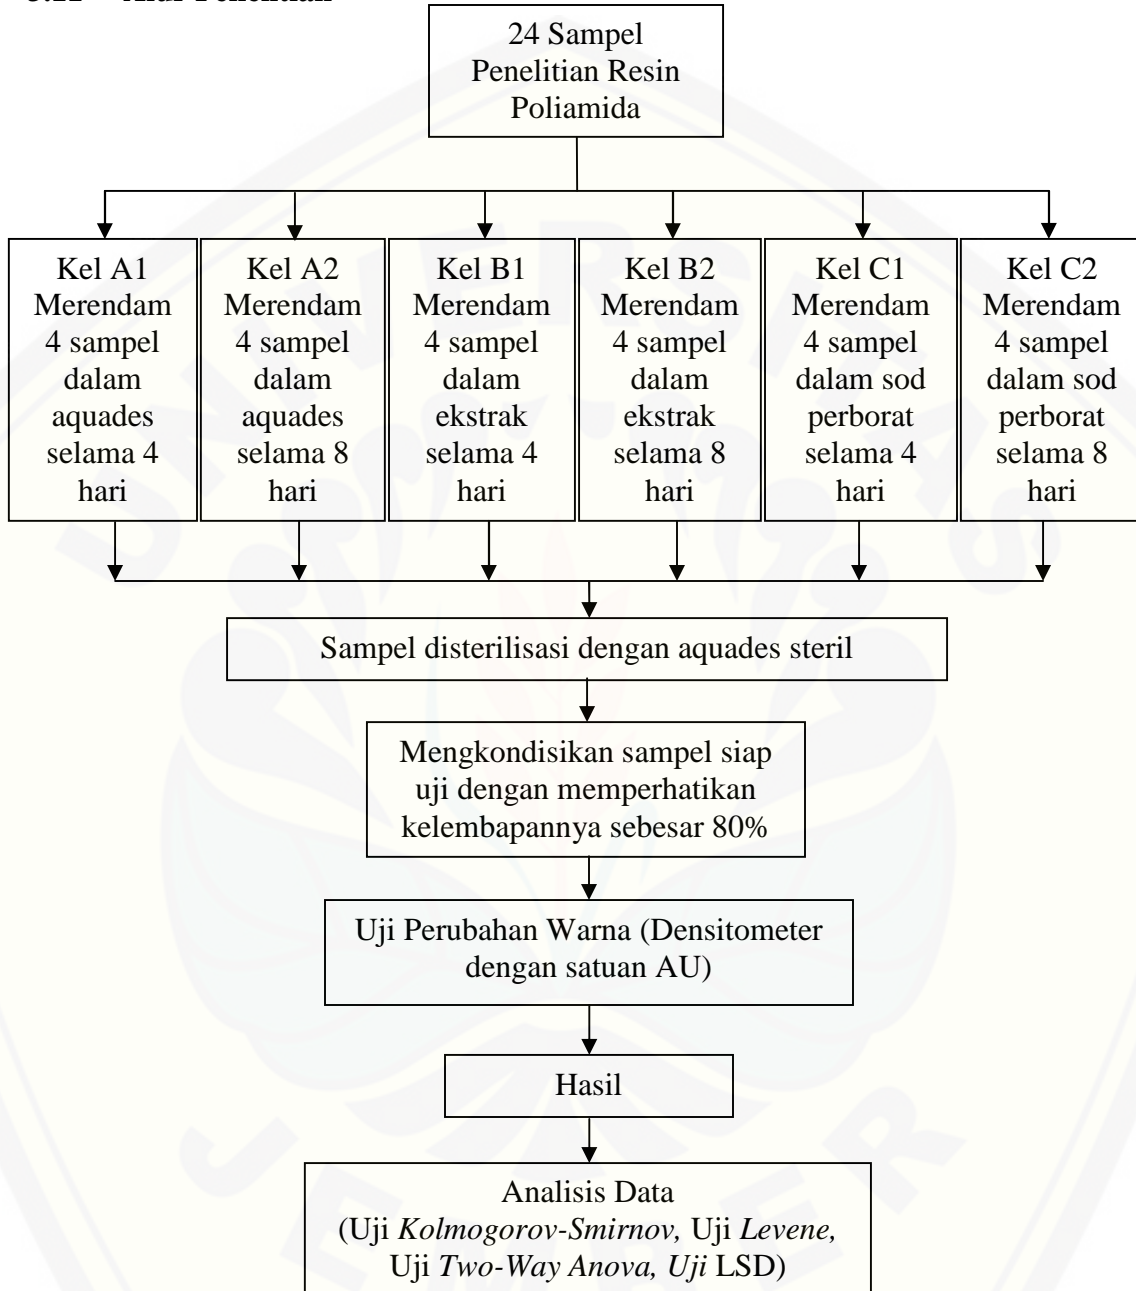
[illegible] Alur Penelitian

24 Sampel Penelitian Resin Poliamida

Kel A1 Merendam 4 sampel dalam aquades selama 4 hari

Kel A2 Merendam 4 sampel dalam aquades selama 8 hari

Kel B1 Merendam 4 sampel dalam ekstrak selama 4 hari

Kel B2 Merendam 4 sampel dalam ekstrak selama 8 hari

Kel C1 Merendam 4 sampel dalam sod perborat selama 4 hari

Kel C2 Merendam 4 sampel dalam sod perborat selama 8 hari

Sampel disterilisasi dengan aquades steril

Mengkondisikan sampel siap uji dengan memperhatikan kelembapannya sebesar 80%

Uji Perubahan Warna (Densitometer dengan satuan AU)

Hasil

Analisis Data (Uji *Kolmogorov-Smirnov,* Uji *Levene,* Uji *Two-Way Anova, Uji* LSD)